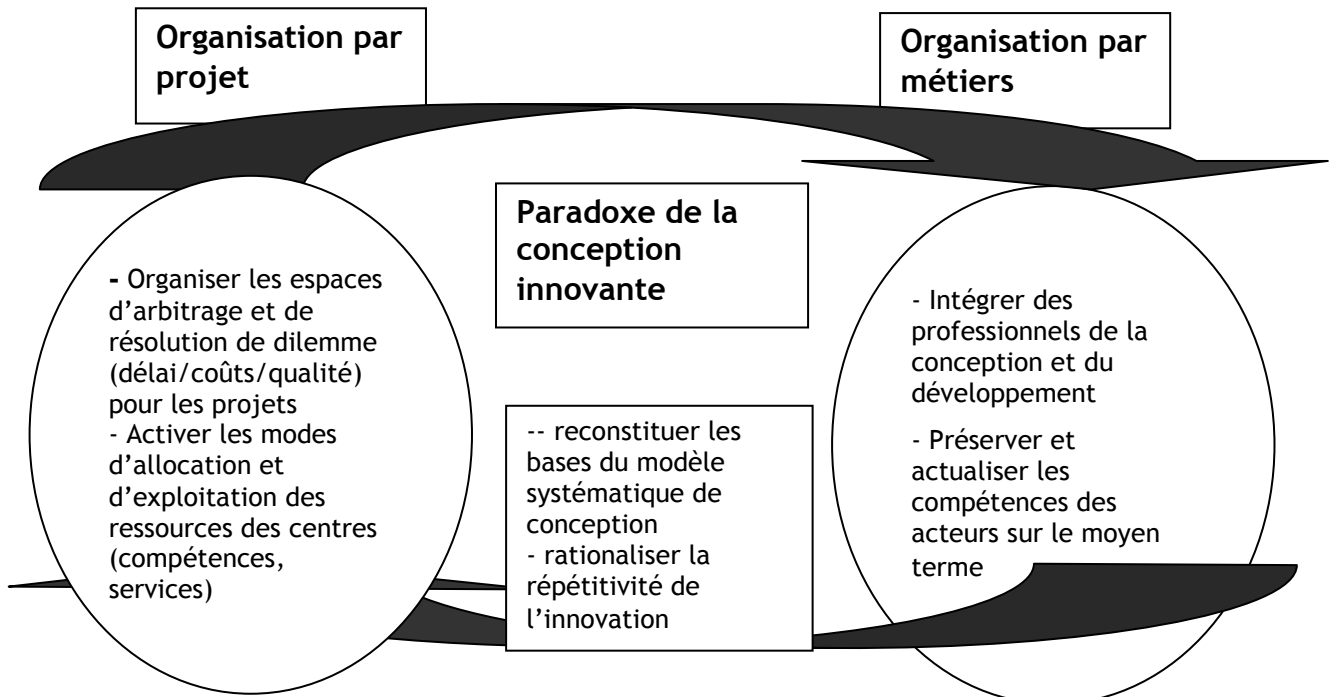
Organisation par projet

Organisation par métiers

Paradoxe de la conception innovante

- Organiser les espaces d'arbitrage et de résolution de dilemme (délai/coûts/qualité) pour les projets
- Activer les modes d'allocation et d'exploitation des ressources des centres (compétences, services)

-- reconstituer les bases du modèle systématique de conception
- rationaliser la répétitivité de l'innovation

- Intégrer des professionnels de la conception et du développement

- Préserver et actualiser les compétences des acteurs sur le moyen terme